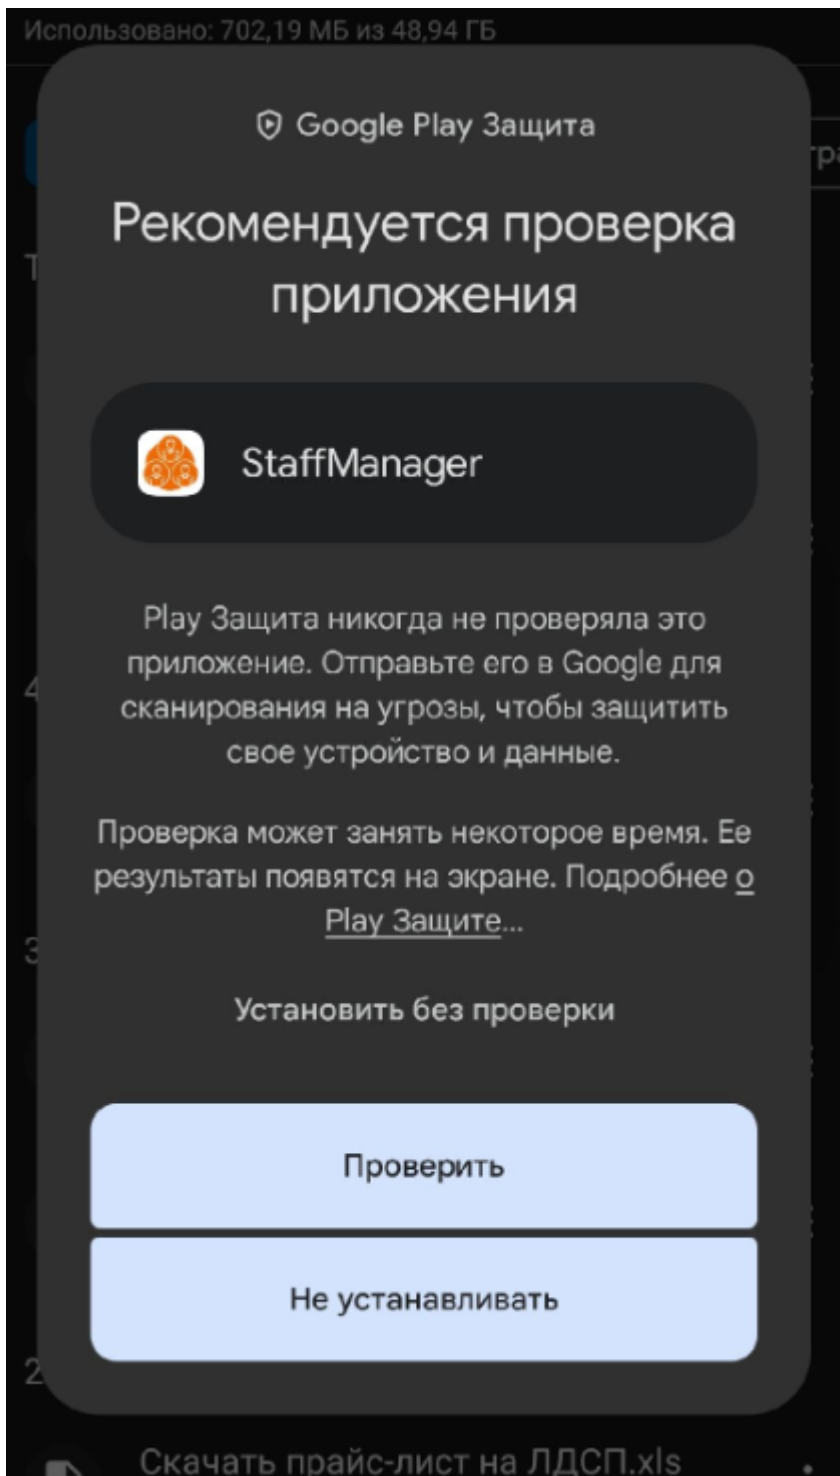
Использовано: 702,19 МБ из 48,94 ГБ

Google Play Защита

Рекомендуется проверка приложения

StaffManager

Play Защита никогда не проверяла это приложение. Отправьте его в Google для сканирования на угрозы, чтобы защитить свое устройство и данные.

Проверка может занять некоторое время. Ее результаты появятся на экране. Подробнее о Play Защите...

Установить без проверки

Проверить

Не устанавливать

Скачать прайс-лист на ЛДСП.xls